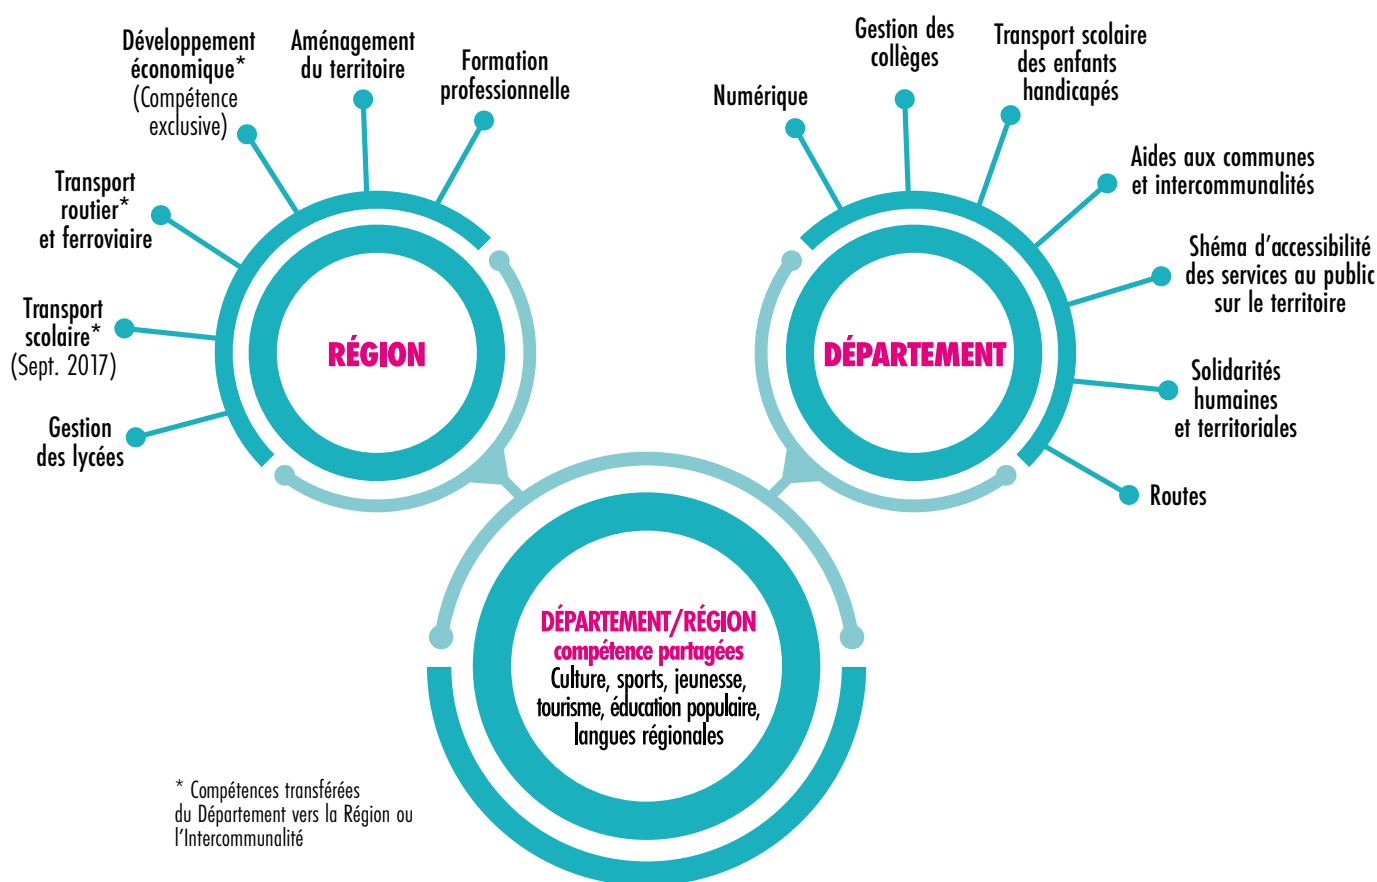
Développement économique* (Compétence exclusive)

Aménagement du territoire

Formation professionnelle

Transport routier* et ferroviaire

Transport scolaire* (Sept. 2017)

Gestion des lycées

RÉGION

Numérique

Gestion des collèges

Transport scolaire des enfants handicapés

Aides aux communes et intercommunalités

Shéma d'accessibilité des services au public sur le territoire

Solidarités humaines et territoriales

Routes

DÉPARTEMENT

DÉPARTEMENT/RÉGION
compétence partagées
Culture, sports, jeunesse, tourisme, éducation populaire, langues régionales

* Compétences transférées du Département vers la Région ou l'Intercommunalité